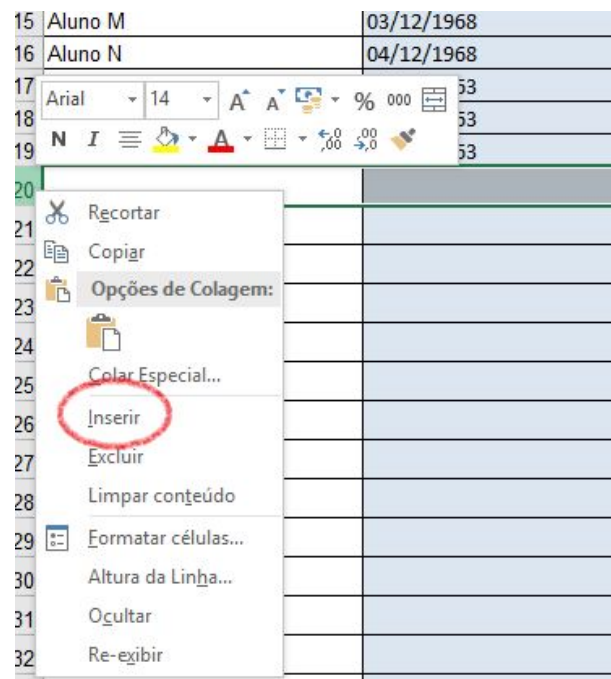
15 Aluno M 03/12/1968
16 Aluno N 04/12/1968
17 53
18 53
19 53
20
21
22
23
24
25
26
27
28
29
30
31
32

Arial 14 A A % 000
N I A

Recortar
Copiar
Opções de Colagem:
Colar Especial...
Inserir
Excluir
Limpar conteúdo
Formatar células...
Altura da Linha...
Ocultar
Re-exibir